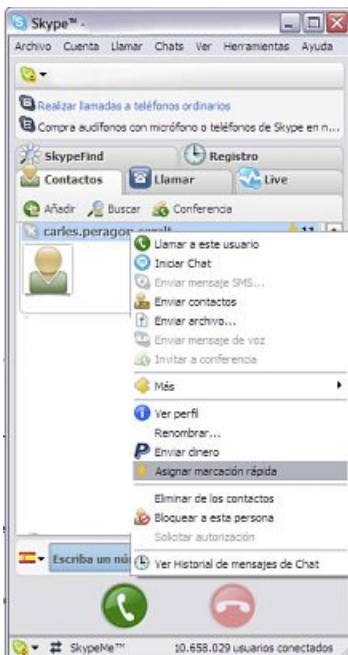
Skype™ -

Archivo Cuenta Llamar Chats Ver Herramientas Ayuda

Realizar llamadas a teléfonos ordinarios

Compra audífonos con micrófono o teléfonos de Skype en n...

SkypeFind

Registro

Contactos

Llamar

Live

Añadir Buscar Conferencia

carles.peragon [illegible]

11

Llamar a este usuario
Iniciar Chat
Enviar mensaje SMS...
Enviar contactos
Enviar archivo...
Enviar mensaje de voz
Invitar a conferencia
Más
Ver perfil
Renombrar...
Enviar dinero
Asignar marcación rápida
Eliminar de los contactos
Bloquear a esta persona
Solicitar autorización
Ver Historial de mensajes de Chat

Escriba un nú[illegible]

SkypeMe™

10.658.029 usuarios conectados